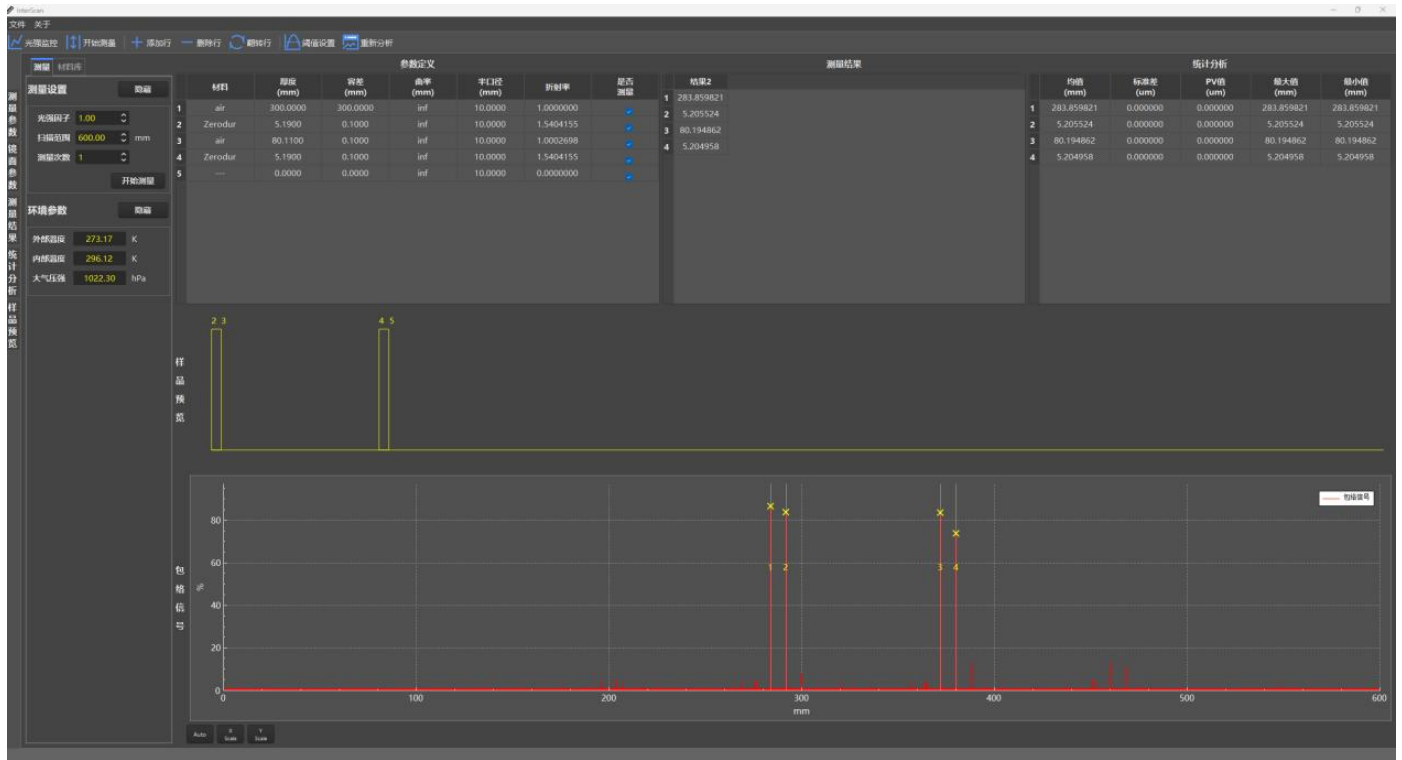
InterScan
文件 关于
光强监控 开始测量 添加行 删除行 翻转行 阈值设置 重新分析

测量 材料库

测量参数 镜面参数 测量结果 统计分析 样品预览

测量设置 隐藏
光强因子 1.00
扫描范围 600.00 mm
测量次数 1
开始测量

环境参数 隐藏
外部温度 273.17 K
内部温度 296.12 K
大气压强 1022.30 hPa

参数定义

| | 材料 | 厚度 (mm) | 容差 (mm) | 曲率 (mm) | 半口径 (mm) | 折射率 | 是否测量 |
|---|---|---|---|---|---|---|---|
| 1 | air | 300.0000 | 300.0000 | inf | 10.0000 | 1.0000000 | ✓ |
| 2 | Zerodur | 5.1900 | 0.1000 | inf | 10.0000 | 1.5404155 | ✓ |
| 3 | air | 80.1100 | 0.1000 | inf | 10.0000 | 1.0002698 | ✓ |
| 4 | Zerodur | 5.1900 | 0.1000 | inf | 10.0000 | 1.5404155 | ✓ |
| 5 | --- | 0.0000 | 0.0000 | inf | 10.0000 | 0.0000000 | ✓ |

测量结果

| | 结果2 |
|---|---|
| 1 | 283.859821 |
| 2 | 5.205524 |
| 3 | 80.194862 |
| 4 | 5.204958 |

统计分析

| | 均值 (mm) | 标准差 (um) | PV值 (um) | 最大值 (mm) | 最小值 (mm) |
|---|---|---|---|---|---|
| 1 | 283.859821 | 0.000000 | 0.000000 | 283.859821 | 283.859821 |
| 2 | 5.205524 | 0.000000 | 0.000000 | 5.205524 | 5.205524 |
| 3 | 80.194862 | 0.000000 | 0.000000 | 80.194862 | 80.194862 |
| 4 | 5.204958 | 0.000000 | 0.000000 | 5.204958 | 5.204958 |

样品预览
2 3
4 5

包络信号 %
包络信号
80
60
40
20
0
1 2 3 4
0 100 200 300 400 500 600
mm

Auto X Scale Y Scale